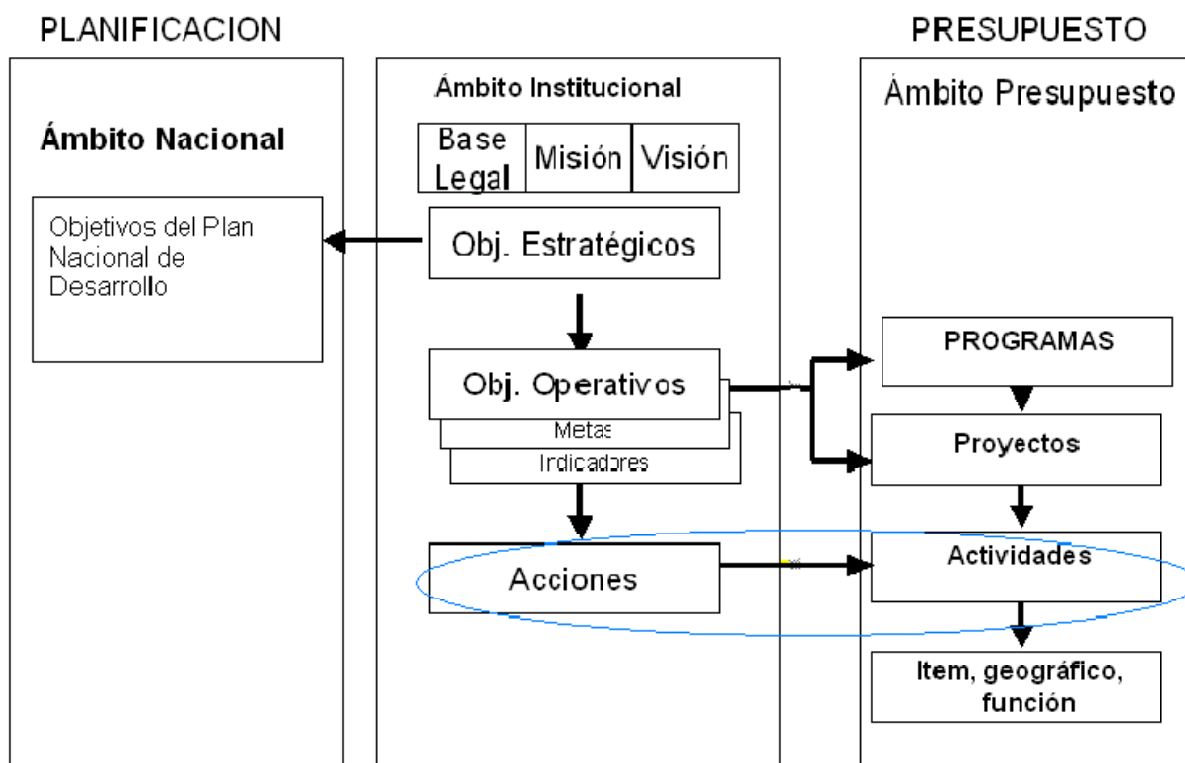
PLANIFICACION

PRESUPUESTO

Ámbito Nacional

Objetivos del Plan Nacional de Desarrollo

Ámbito Institucional

| Base Legal | Misión | Visión |
|---|---|---|

Obj. Estratégicos

Obj. Operativos

Metas

Indicadores

Acciones

Ámbito Presupuesto

PROGRAMAS

Proyectos

Actividades

Item, geográfico, función